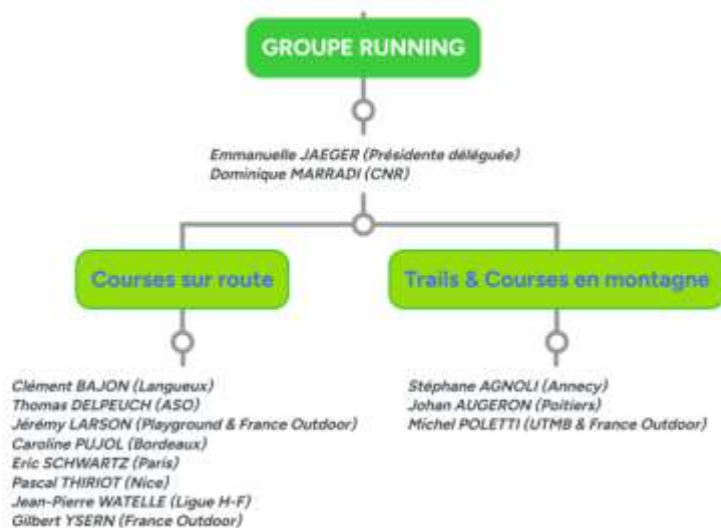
GROUPE RUNNING

Emmanuelle JAEGER (Présidente déléguée)
Dominique MARRADI (CNR)

Courses sur route

Clément BAJON (Langueux)
Thomas DELPEUCH (ASO)
Jérémy LARSON (Playground & France Outdoor)
Caroline PUJOL (Bordeaux)
Eric SCHWARTZ (Paris)
Pascal THIRIOT (Nice)
Jean-Pierre WATELLE (Ligue H-F)
Gilbert YSERN (France Outdoor)

Trails & Courses en montagne

Stéphane AGNOLI (Annecy)
Johan AUGERON (Poitiers)
Michel POLETTI (UTMB & France Outdoor)